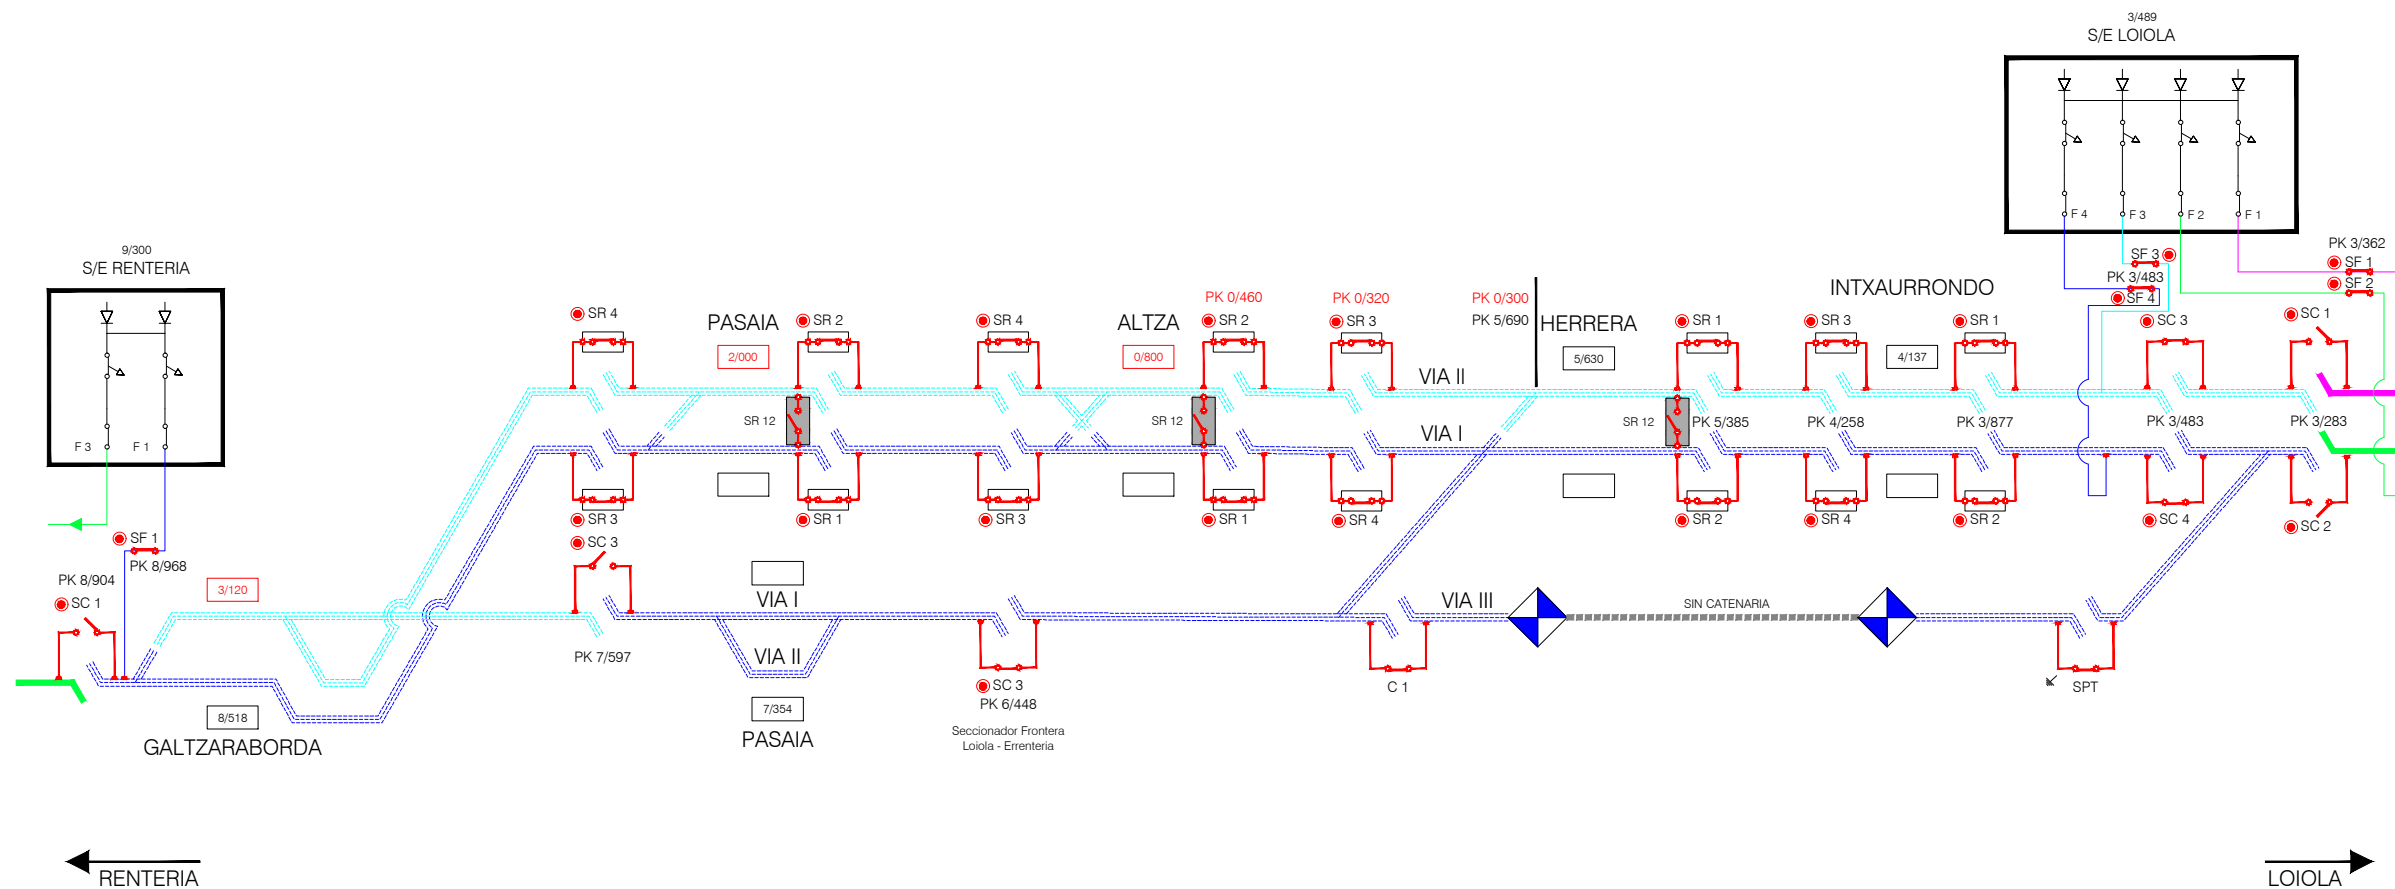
3/489
S/E LOIOLA

F 4
F 3
F 2
F 1

9/300
S/E RENTERIA

F 3
F 1

PK 3/362
SF 1
SF 2
SF 3
PK 3/483
SF 4

INTXAURRONDO

SR 4
PASAIA
SR 2
SR 4
ALTZA
PK 0/460
SR 2
PK 0/320
SR 3
PK 0/300
PK 5/690
HERRERA
SR 1
SR 3
SR 1
SC 3
SC 1

2/000
0/800
5/630
4/137

VIA II
VIA I

SR 12
SR 12
SR 12
PK 5/385
PK 4/258
PK 3/877
PK 3/483
PK 3/283

SR 3
SR 1
SR 3
SR 1
SR 4
SR 2
SR 4
SR 2
SC 4
SC 2

SC 3
SF 1
PK 8/968
PK 8/904
SC 1
3/120

VIA I
VIA II
VIA III
SIN CATENARIA

PK 7/597
SC 3
PK 6/448
C 1
SPT

8/518
GALTZARABORDA
7/354
PASAIA
Seccionador Frontera
Loiola - Errenteria

RENTERIA
LOIOLA